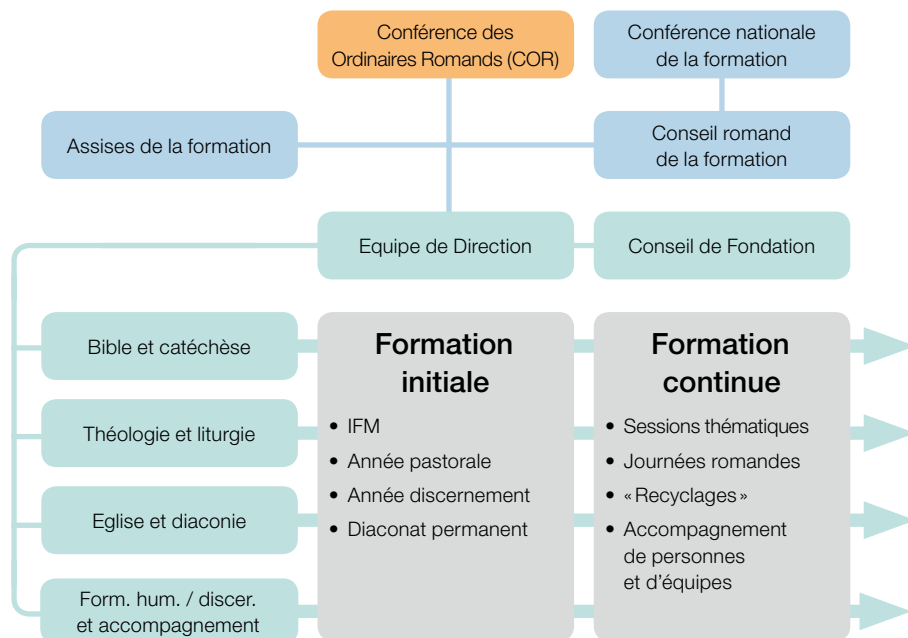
Conférence des Ordinaires Romands (COR)

Conférence nationale de la formation

Assises de la formation

Conseil romand de la formation

Equipe de Direction

Conseil de Fondation

Bible et catéchèse

Théologie et liturgie

Eglise et diaconie

Form. hum. / discer. et accompagnement

Formation initiale

• IFM
• Année pastorale
• Année discernement
• Diaconat permanent

Formation continue

• Sessions thématiques
• Journées romandes
• « Recyclages »
• Accompagnement de personnes et d'équipes